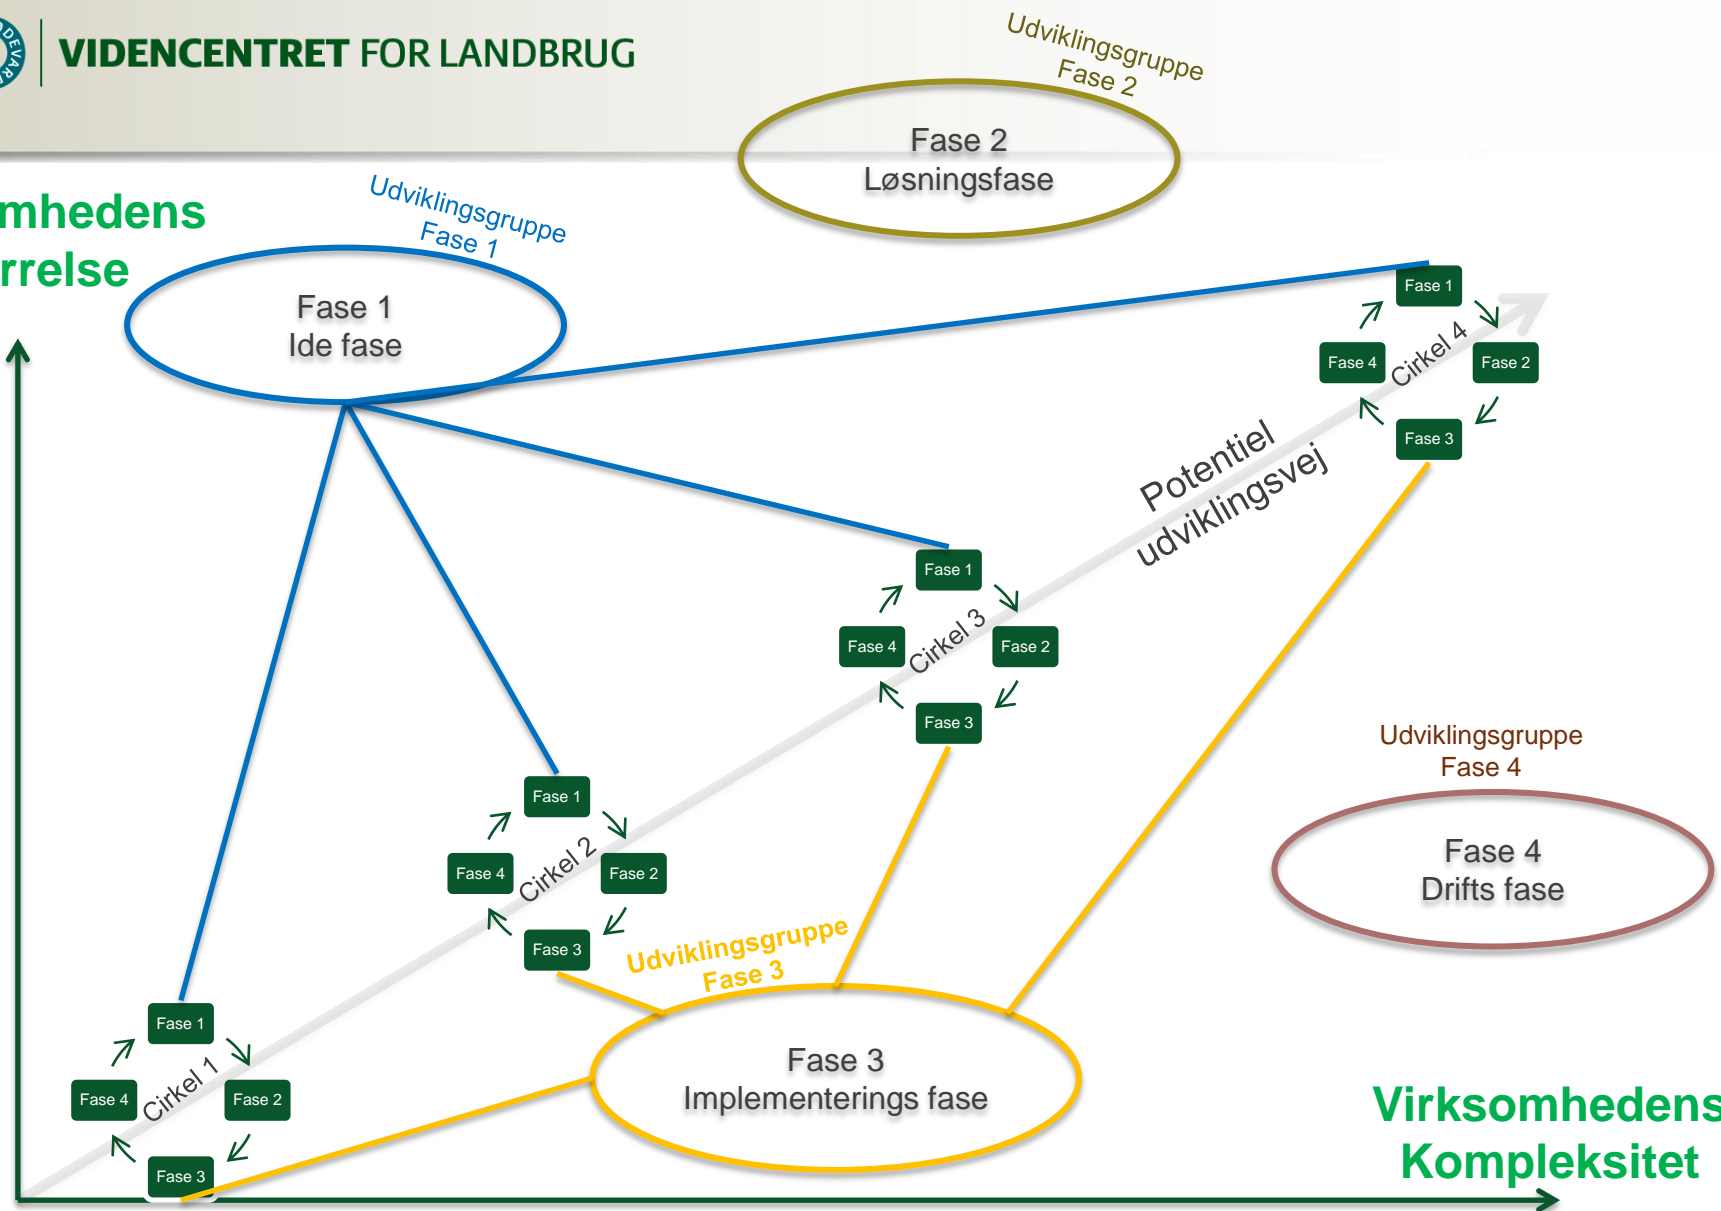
VIDENCENTRET FOR LANDBRUG

Udviklingsgruppe
Fase 2

Fase 2
Løsningsfase

mhedens
rrelse

Udviklingsgruppe
Fase 1

Fase 1
Ide fase

Fase 1
Fase 4
Cirkel 4
Fase 2
Fase 3

Potentiel
udviklingsvej

Fase 1
Fase 4
Cirkel 3
Fase 2
Fase 3

Udviklingsgruppe
Fase 4

Fase 4
Drifts fase

Fase 1
Fase 4
Cirkel 2
Fase 2
Fase 3

Udviklingsgruppe
Fase 3

Fase 1
Fase 4
Cirkel 1
Fase 2
Fase 3

Fase 3
Implementerings fase

Virksomhedens
Kompleksitet